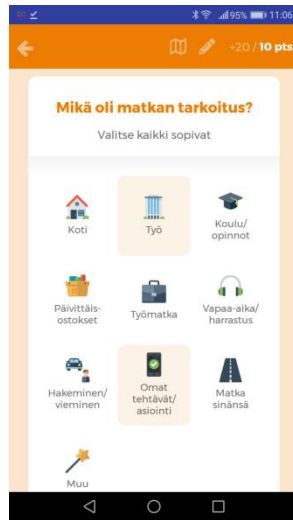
95% 11:06

+20 / 10 pts

Mikä oli matkan tarkoitus?

Valitse kaikki sopivat

Koti

Työ

Koulu/ opinnot

Päivittäisostokset

Työmatka

Vapaa-aika/ harrastus

Hakeminen/ vieminen

Omat tehtävät/ asiointi

Matka sinänsä

Muu